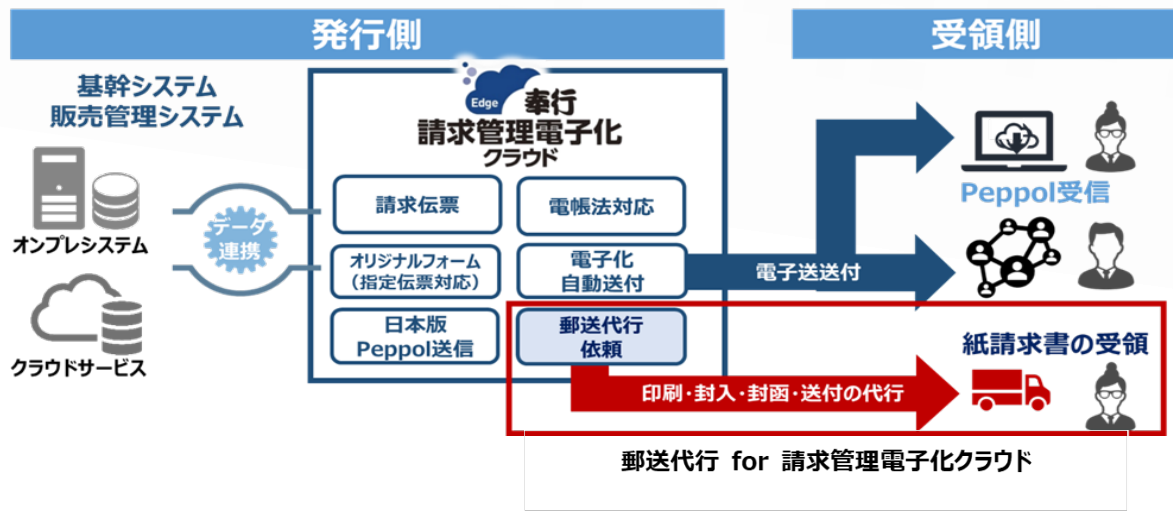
発行側

受領側

基幹システム
販売管理システム

オンプレシステム

クラウドサービス

データ連携

Edge 奉行
請求管理電子化
クラウド

請求伝票

電帳法対応

オリジナルフォーム
(指定伝票対応)

電子化
自動送付

日本版
Peppol送信

郵送代行
依頼

電子送送付

Peppol受信

紙請求書の受領

印刷・封入・封函・送付の代行

郵送代行 for 請求管理電子化クラウド